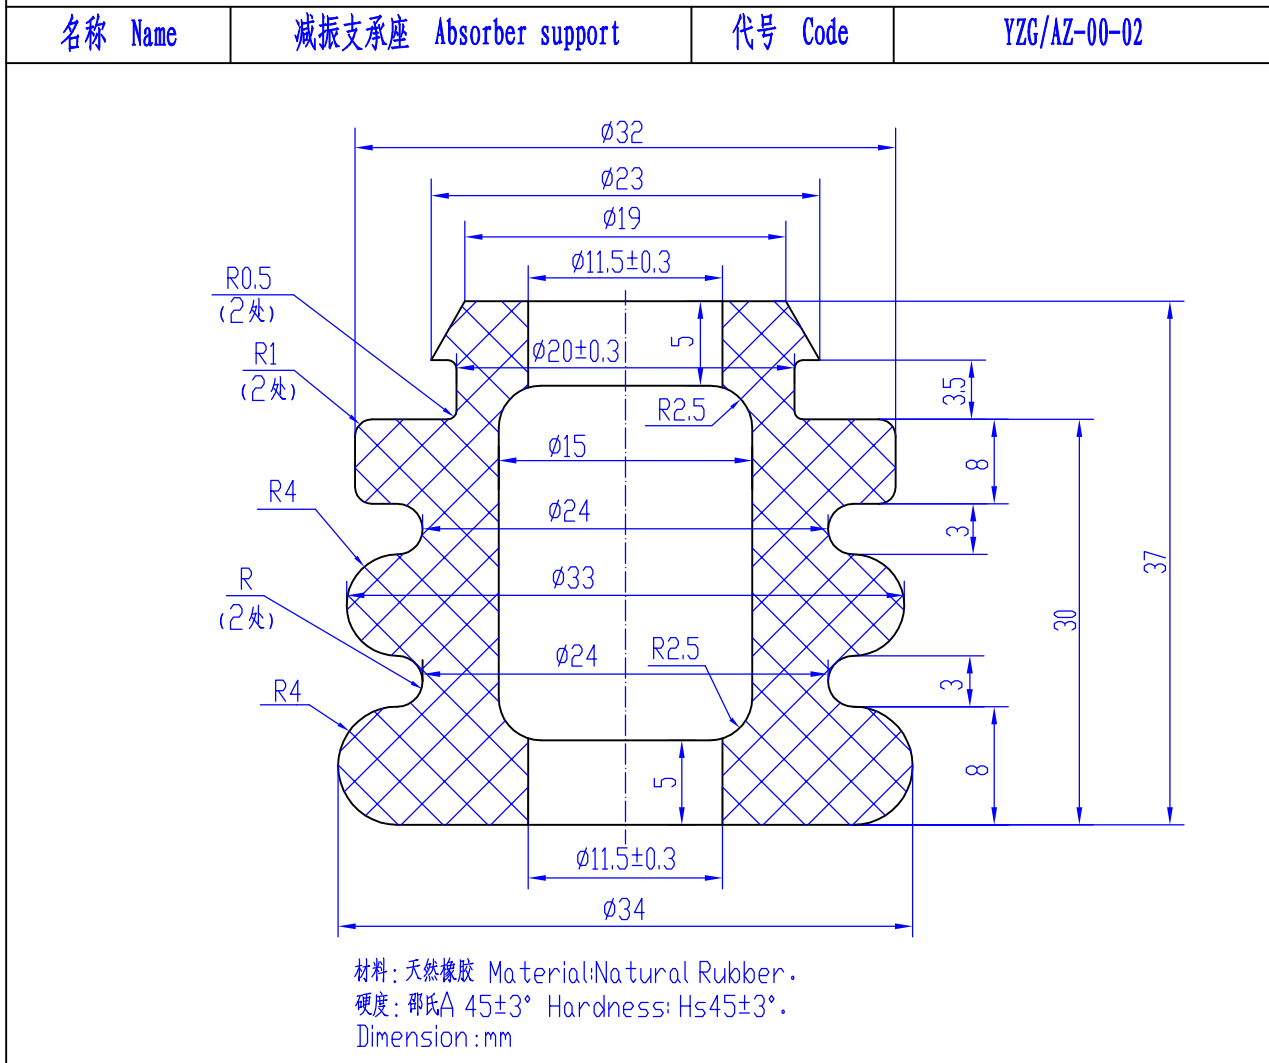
| 名称 Name | 减振支承座 Absorber support | 代号 Code | YZG/AZ-00-02 |
|---|---|---|---|

Ø32
Ø23
Ø19
Ø11.5±0.3
R0.5 (2处)
R1 (2处)
Ø20±0.3
5
R2.5
3.5
Ø15
8
R4
Ø24
3
R (2处)
Ø33
37
30
Ø24
R2.5
3
R4
8
5
Ø11.5±0.3
Ø34

材料:天然橡胶 Material:Natural Rubber.
硬度:邵氏A 45±3° Hardness:Hs45±3°.
Dimension:mm